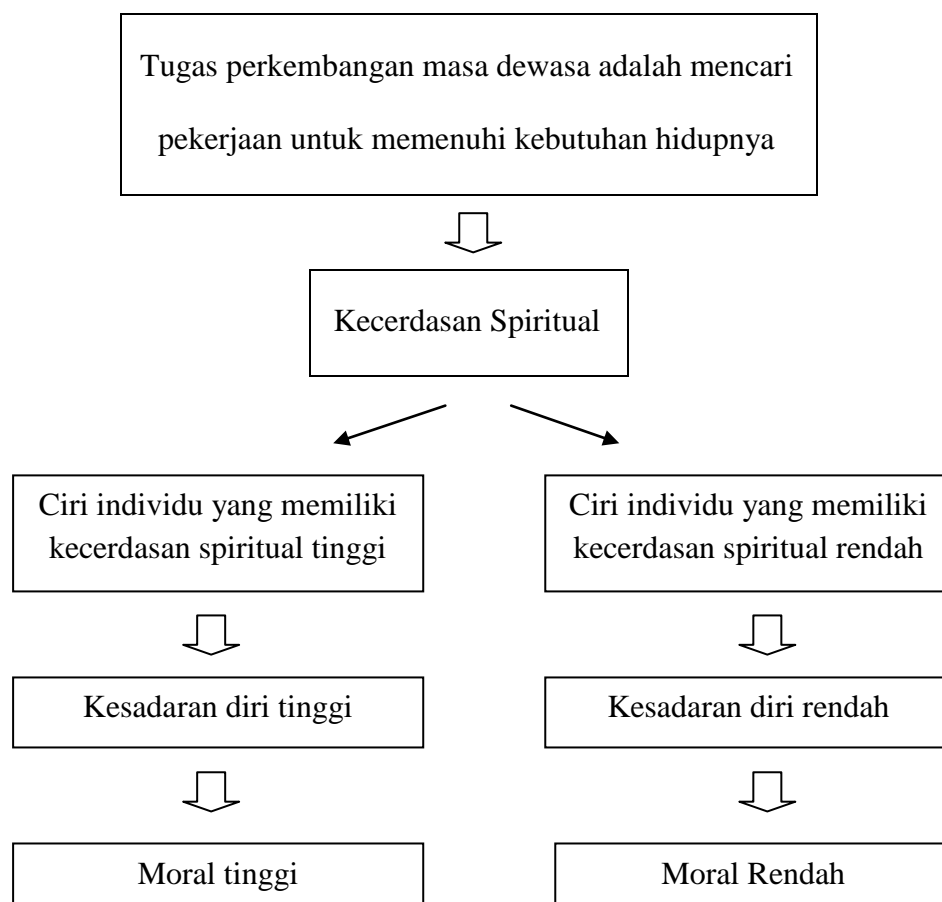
Tugas perkembangan masa dewasa adalah mencari pekerjaan untuk memenuhi kebutuhan hidupnya

Kecerdasan Spiritual

Ciri individu yang memiliki kecerdasan spiritual tinggi

Kesadaran diri tinggi

Moral tinggi

Ciri individu yang memiliki kecerdasan spiritual rendah

Kesadaran diri rendah

Moral Rendah